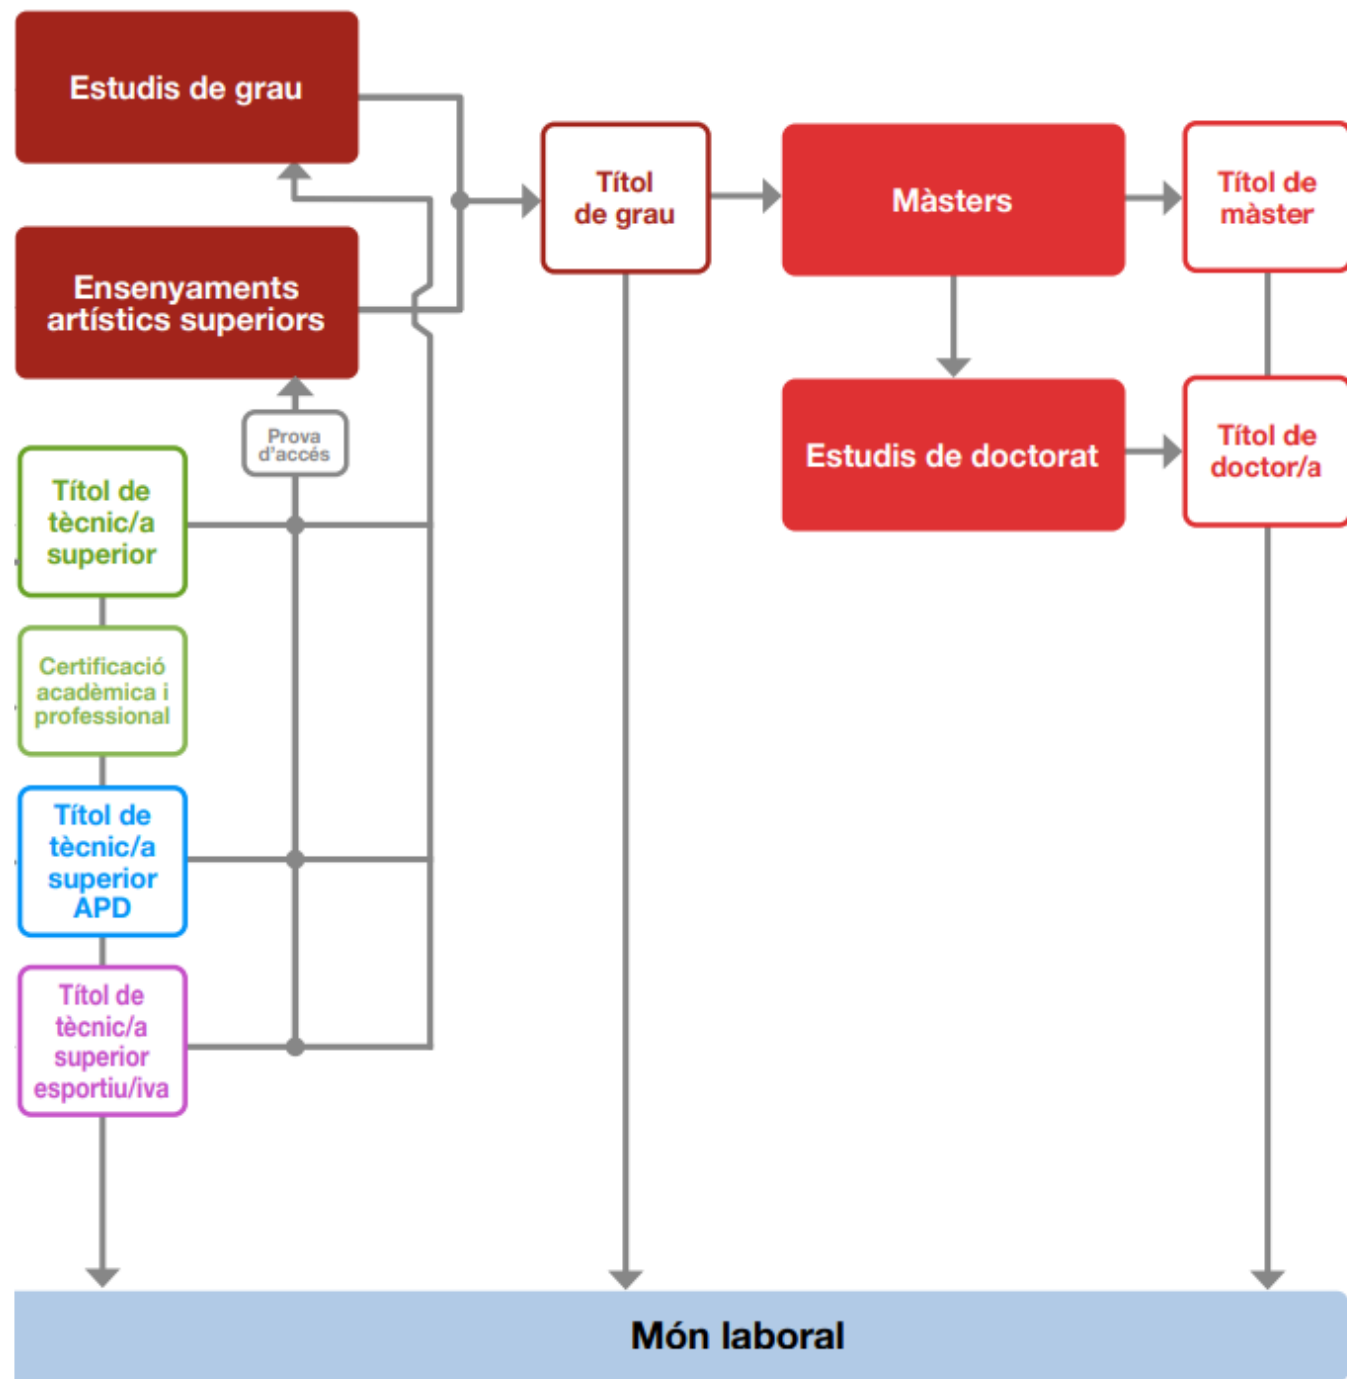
Estudis de grau

Ensenyaments artístics superiors

Prova d'accés

Títol de tècnic/a superior

Certificació acadèmica i professional

Títol de tècnic/a superior APD

Títol de tècnic/a superior esportiu/iva

Títol de grau

Màsters

Títol de màster

Estudis de doctorat

Títol de doctor/a

Món laboral